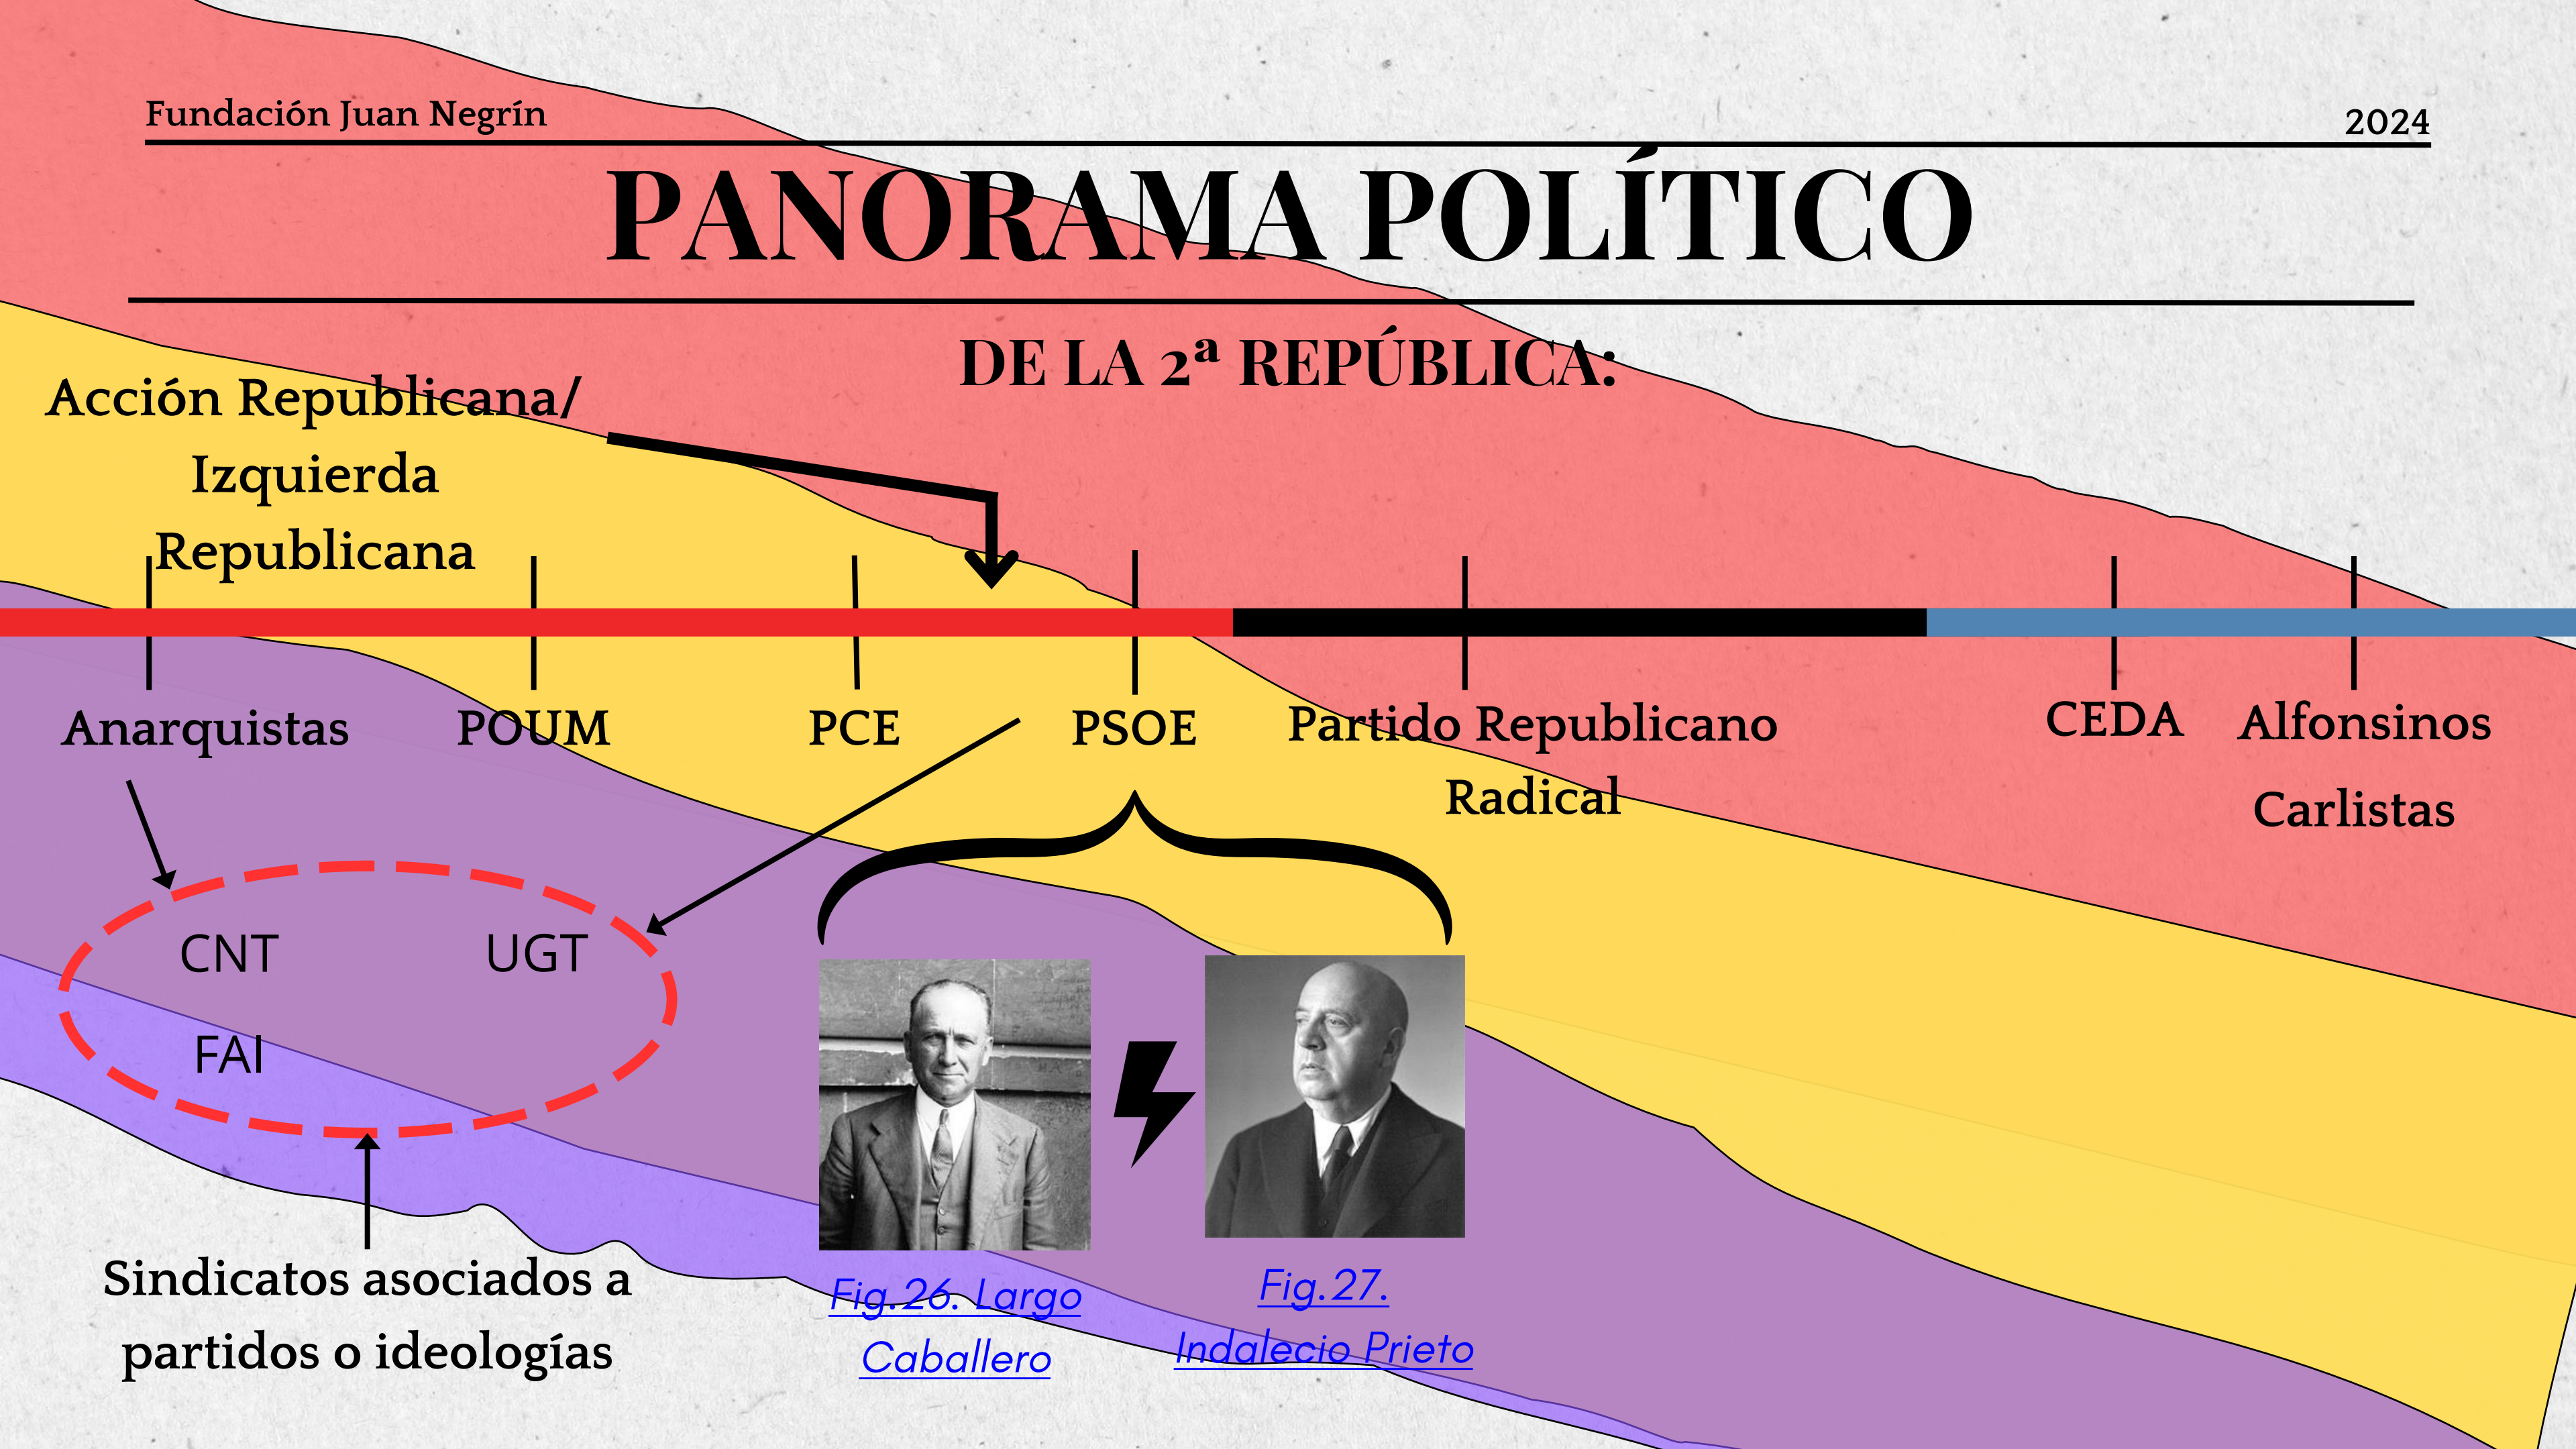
Fundación Juan Negrín

2024

PANORAMA POLÍTICO

DE LA 2ª REPÚBLICA:

Acción Republicana/ Izquierda Republicana

Anarquistas

POUM

PCE

PSOE

Partido Republicano Radical

CEDA

Alfonsinos Carlistas

CNT

UGT

FAI

Sindicatos asociados a partidos o ideologías

Fig.26. Largo Caballero

Fig.27. Indalecio Prieto